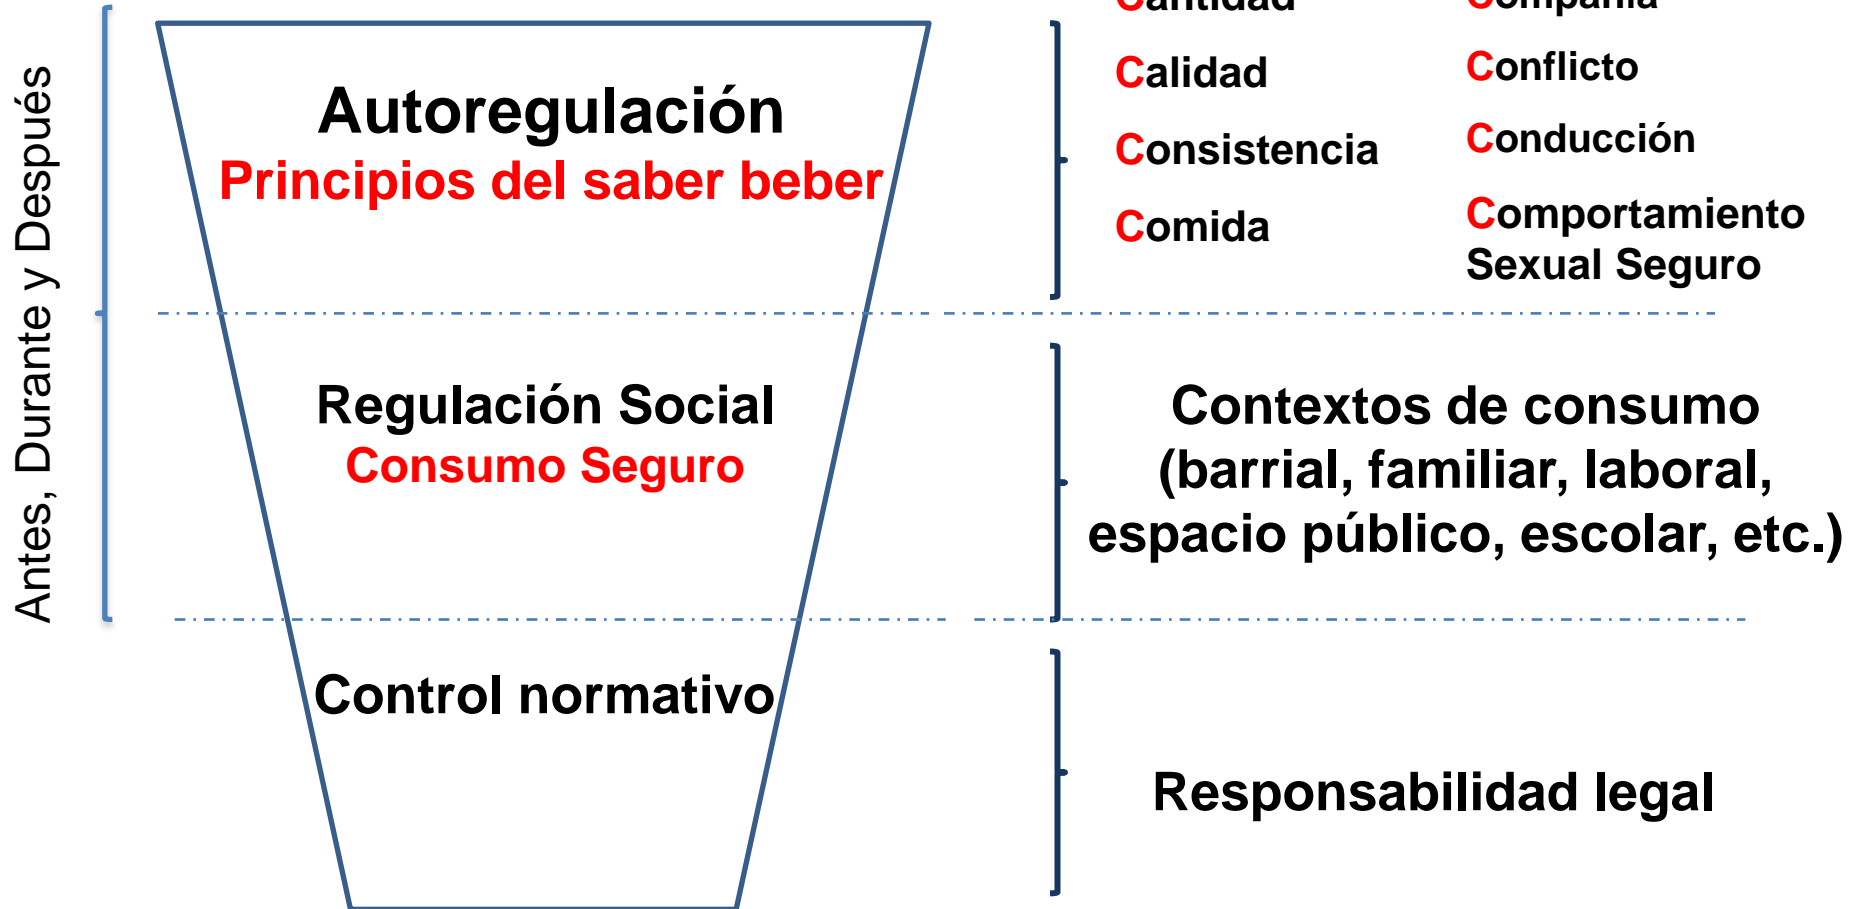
Antes, Durante y Después

Autoregulación
Principios del saber beber

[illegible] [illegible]
Calidad Conflicto
Consistencia Conducción
Comida Comportamiento Sexual Seguro

Regulación Social
Consumo Seguro

Contextos de consumo (barrial, familiar, laboral, espacio público, escolar, etc.)

Control normativo

Responsabilidad legal